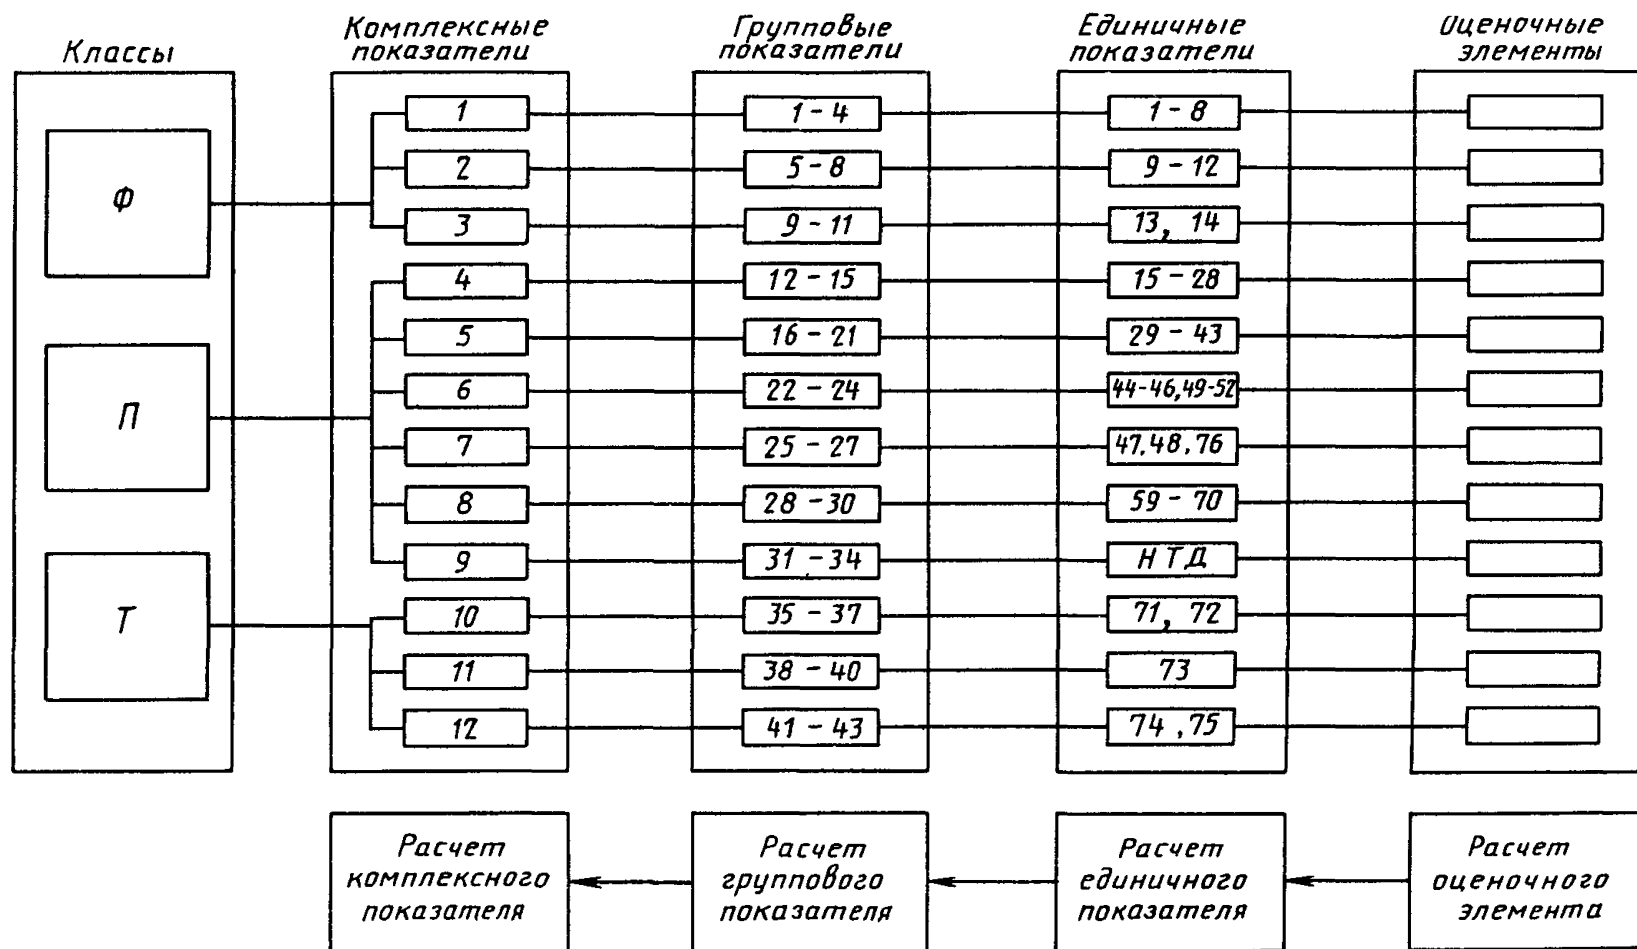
Классы

Ф

П

Т

Комплексные показатели

1
2
3
4
5
6
7
8
9
10
11
12

Групповые показатели

1 - 4
5 - 8
9 - 11
12 - 15
16 - 21
22 - 24
25 - 27
28 - 30
31 - 34
35 - 37
38 - 40
41 - 43

Единичные показатели

1 - 8
9 - 12
13, 14
15 - 28
29 - 43
44-46,49-52
47,48,76
59 - 70
НТД
71, 72
73
74 ,75

Оценочные элементы

Расчет комплексного показателя

Расчет группового показателя

Расчет единичного показателя

Расчет оценочного элемента